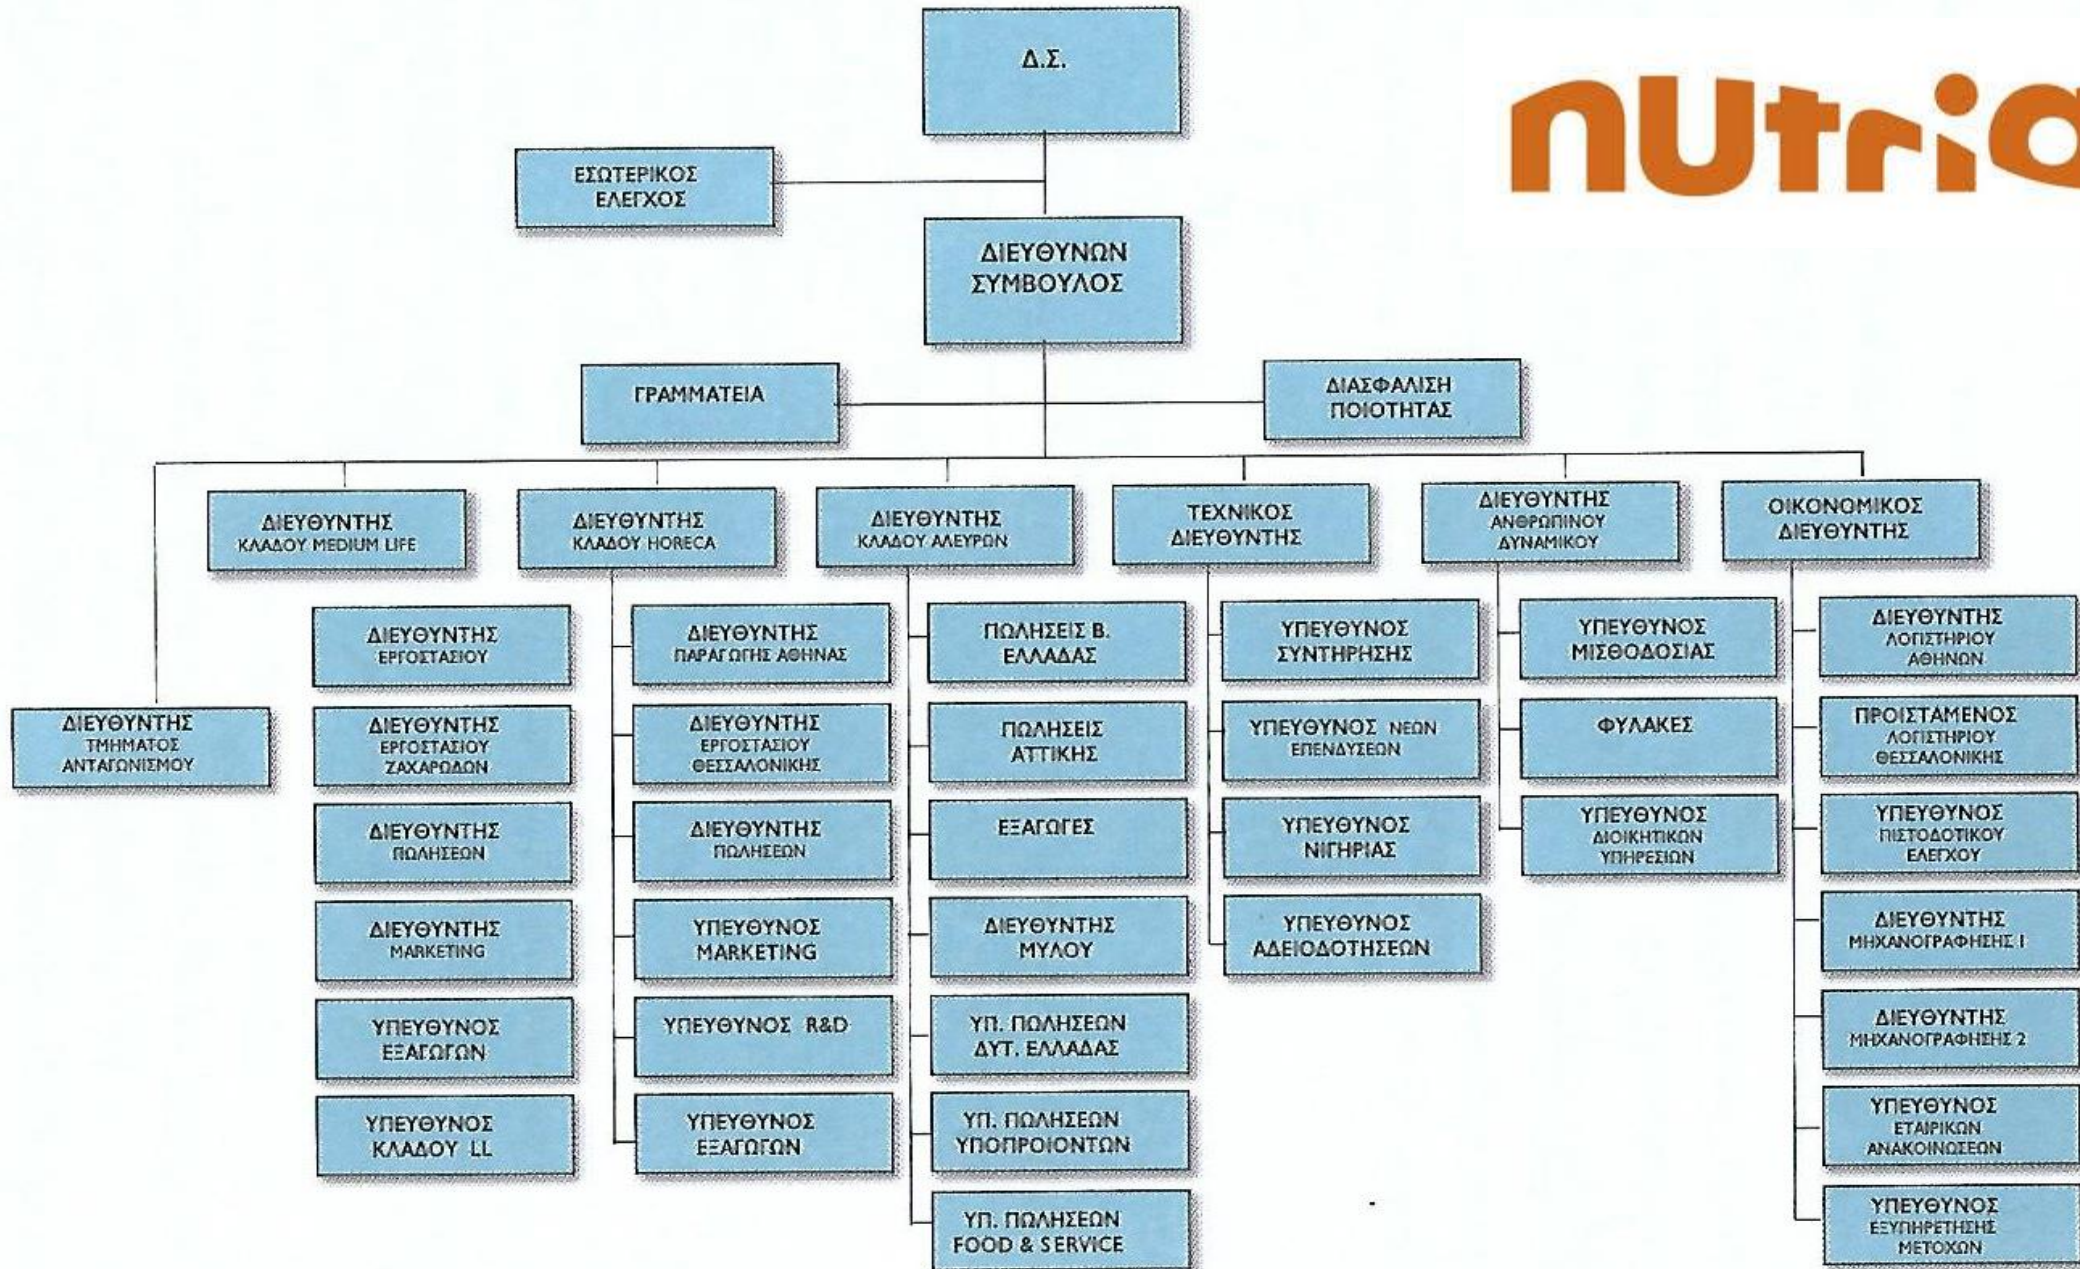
nUtria

Δ.Σ.

ΕΣΩΤΕΡΙΚΟΣ ΕΛΕΓΧΟΣ

ΔΙΕΥΘΥΝΩΝ ΣΥΜΒΟΥΛΟΣ

ΓΡΑΜΜΑΤΕΙΑ

ΔΙΑΣΦΑΛΙΣΗ ΠΟΙΟΤΗΤΑΣ

ΔΙΕΥΘΥΝΤΗΣ ΤΜΗΜΑΤΟΣ ΑΝΤΑΓΩΝΙΣΜΟΥ

ΔΙΕΥΘΥΝΤΗΣ ΚΛΑΔΟΥ MEDIUM LIFE

ΔΙΕΥΘΥΝΤΗΣ ΕΡΓΟΣΤΑΣΙΟΥ

ΔΙΕΥΘΥΝΤΗΣ ΕΡΓΟΣΤΑΣΙΟΥ ΖΑΧΑΡΩΔΩΝ

ΔΙΕΥΘΥΝΤΗΣ ΠΩΛΗΣΕΩΝ

ΔΙΕΥΘΥΝΤΗΣ MARKETING

ΥΠΕΥΘΥΝΟΣ ΕΞΑΓΩΓΩΝ

ΥΠΕΥΘΥΝΟΣ ΚΛΑΔΟΥ LL

ΔΙΕΥΘΥΝΤΗΣ ΚΛΑΔΟΥ HORECA

ΔΙΕΥΘΥΝΤΗΣ ΠΑΡΑΓΩΓΗΣ ΑΘΗΝΑΣ

ΔΙΕΥΘΥΝΤΗΣ ΕΡΓΟΣΤΑΣΙΟΥ ΘΕΣΣΑΛΟΝΙΚΗΣ

ΔΙΕΥΘΥΝΤΗΣ ΠΩΛΗΣΕΩΝ

ΥΠΕΥΘΥΝΟΣ MARKETING

ΥΠΕΥΘΥΝΟΣ R&D

ΥΠΕΥΘΥΝΟΣ ΕΞΑΓΩΓΩΝ

ΔΙΕΥΘΥΝΤΗΣ ΚΛΑΔΟΥ ΑΛΕΥΡΩΝ

ΠΩΛΗΣΕΙΣ Β. ΕΛΛΑΔΑΣ

ΠΩΛΗΣΕΙΣ ΑΤΤΙΚΗΣ

ΕΞΑΓΩΓΕΣ

ΔΙΕΥΘΥΝΤΗΣ ΜΥΛΟΥ

ΥΠ. ΠΩΛΗΣΕΩΝ ΔΥΤ. ΕΛΛΑΔΑΣ

ΥΠ. ΠΩΛΗΣΕΩΝ ΥΠΟΠΡΟΙΟΝΤΩΝ

ΥΠ. ΠΩΛΗΣΕΩΝ FOOD & SERVICE

ΤΕΧΝΙΚΟΣ ΔΙΕΥΘΥΝΤΗΣ

ΥΠΕΥΘΥΝΟΣ ΣΥΝΤΗΡΗΣΗΣ

ΥΠΕΥΘΥΝΟΣ ΝΕΩΝ ΕΠΕΝΔΥΣΕΩΝ

ΥΠΕΥΘΥΝΟΣ ΝΙΓΗΡΙΑΣ

ΥΠΕΥΘΥΝΟΣ ΑΔΕΙΟΔΟΤΗΣΕΩΝ

ΔΙΕΥΘΥΝΤΗΣ ΑΝΘΡΩΠΙΝΟΥ ΔΥΝΑΜΙΚΟΥ

ΥΠΕΥΘΥΝΟΣ ΜΙΣΘΟΔΟΣΙΑΣ

ΦΥΛΑΚΕΣ

ΥΠΕΥΘΥΝΟΣ ΔΙΟΙΚΗΤΙΚΩΝ ΥΠΗΡΕΣΙΩΝ

ΟΙΚΟΝΟΜΙΚΟΣ ΔΙΕΥΘΥΝΤΗΣ

ΔΙΕΥΘΥΝΤΗΣ ΛΟΓΙΣΤΗΡΙΟΥ ΑΘΗΝΩΝ

ΠΡΟΙΣΤΑΜΕΝΟΣ ΛΟΓΙΣΤΗΡΙΟΥ ΘΕΣΣΑΛΟΝΙΚΗΣ

ΥΠΕΥΘΥΝΟΣ ΠΙΣΤΟΔΟΤΙΚΟΥ ΕΛΕΓΧΟΥ

ΔΙΕΥΘΥΝΤΗΣ ΜΗΧΑΝΟΓΡΑΦΗΣΗΣ 1

ΔΙΕΥΘΥΝΤΗΣ ΜΗΧΑΝΟΓΡΑΦΗΣΗΣ 2

ΥΠΕΥΘΥΝΟΣ ΕΤΑΙΡΙΚΩΝ ΑΝΑΚΟΙΝΩΣΕΩΝ

ΥΠΕΥΘΥΝΟΣ ΕΞΥΠΗΡΕΤΗΣΗΣ ΜΕΤΟΧΩΝ